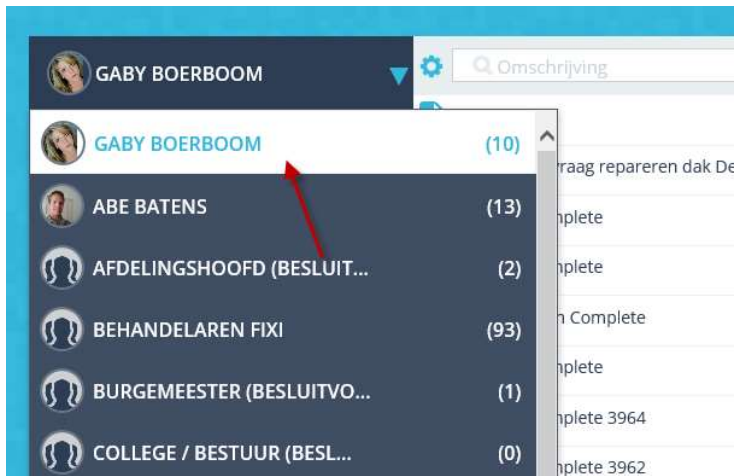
GABY BOERBOOM

Omschrijving

GABY BOERBOOM (10)

ABE BATENS (13)

AFDELINGSHOOFD (BESLUIT... (2)

BEHANDELAREN FIXI (93)

BURGEMEESTER (BESLUITVO... (1)

COLLEGE / BESTUUR (BESL... (0)

raag repareren dak De

nplete

nplete

n Complete

nplete

nplete 3964

nplete 3962